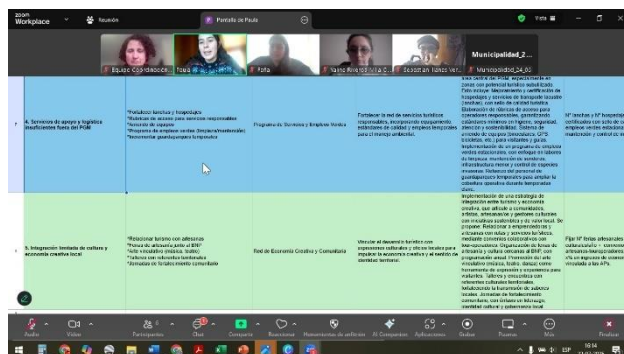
zoom Workplace Reunión Pantalla de Paula Vista

Municipalidad2_...
Equipo Coordinador... Paula M... Fofa Yaina Riveros Villa C... Sebastian Ivanov Ver... Municipalidad_24_02

4. Servicios de apoyo y logística insuficientes fuera del PGM

*Fortalecer lanchas y hospedajes
*Robotos de acceso para servicios responsables
*Senderos de apoyo
*Programa de empleos verdes (limpieza/mantención)
*Incrementar guardaparques temporales

Programa de Servicios y Empleos Verdes

Fortalecer la red de servicios turísticos responsables, incorporando equipamiento, estándares de calidad y empleos temporales para el manejo ambiental.

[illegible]

Nº lanchas y Nº hospedajes certificados con sello de calidad; Nº empleos verdes estacionales en mantención y control de visitantes

5. Integración limitada de cultura y economía creativa local

*Relacionar turismo con artesanos
*Puesta de artesanías para el BRF
*Sello vinculatorio (música, teatro)
*Talleres con referentes culturales
*Jornadas de fortalecimiento comunitario

Red de Economía Creativa y Comunitaria

Vincular el desarrollo turístico con expresiones culturales y oficios locales para impulsar la economía creativa y el sentido de identidad territorial.

Implementación de una estrategia de integración entre turismo y economía creativa, que articule a comunidades, artistas, artesanas/os y gestores culturales con iniciativas económicas y de valor local. Se propone: Relacionar el emprendimiento y artesanía con rutas y servicios turísticos, mediante convenios colaborativos con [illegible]

Plan Nº ferias artesanales y culturales + convenios artesanos-emprendedores; % un ingreso de artesanos vinculado a las APs.

Audio Video Participantes Chat Compartir Reacciones Herramientas de anfitrión AI Companion Aplicaciones Grabar Pizarras Más Finalizar

ESP 16:14